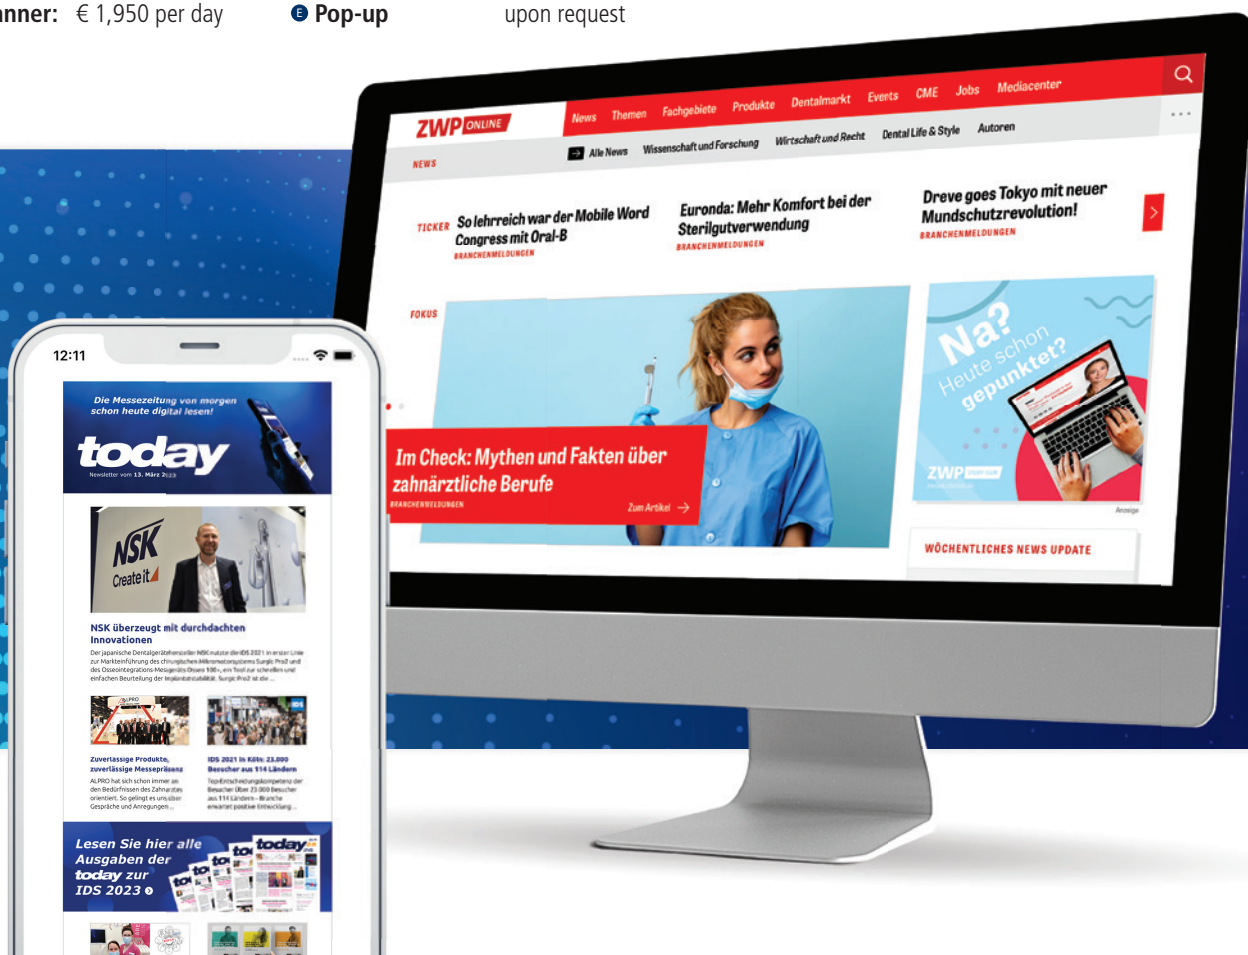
nner: € 1,950 per day

E Pop-up upon request

ZWP ONLINE

News Themen Fachgebiete Produkte Dentalmarkt Events CME Jobs Mediacenter

NEWS

Alle News Wissenschaft und Forschung Wirtschaft und Recht Dental Life & Style Autoren

TICKER So lehrreich war der Mobile Word Congress mit Oral-B
BRANCHENMELDUNGEN

Euronda: Mehr Komfort bei der Sterilgutverwendung
BRANCHENMELDUNGEN

Dreve goes Tokyo mit neuer Mundschutzrevolution!
BRANCHENMELDUNGEN

FOKUS

Im Check: Mythen und Fakten über zahnärztliche Berufe
BRANCHENMELDUNGEN
Zum Artikel

Na? Heute schon gepunktet?
ZWP

Anzeige

WÖCHENTLICHES NEWS UPDATE

12:11

Die Messezeitung von morgen schon heute digital lesen!
today
Newsletter vom 13. März 2023

NSK Create it.

NSK überzeugt mit durchdachten Innovationen
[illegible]

Zuverlässige Produkte, zuverlässige Messepräsenz
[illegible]

IDS 2021 in Köln: 23.000 Besucher aus 114 Ländern
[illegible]

Lesen Sie hier alle Ausgaben der today zur IDS 2023